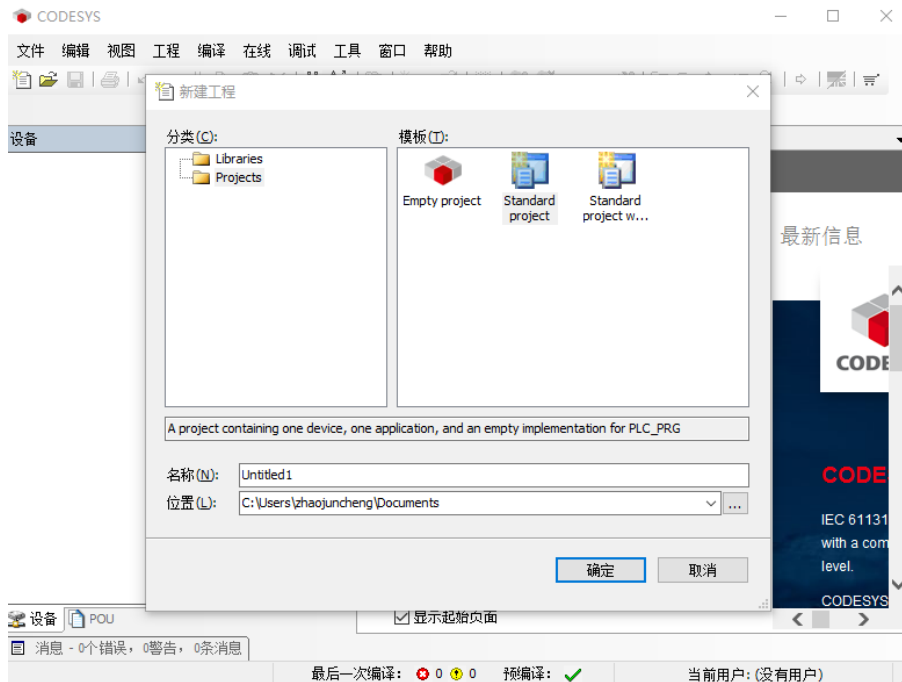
CODESYS

文件 编辑 视图 工程 编译 在线 调试 工具 窗口 帮助

设备

新建工程

分类(C):

Libraries
Projects

模板(T):

Empty project
Standard project
Standard project w...

A project containing one device, one application, and an empty implementation for PLC_PRG

名称(N): Untitled1
位置(L): C:\Users\zhaojuncheng\Documents

确定
取消

最新信息

CODE

CODE

IEC 61131
with a com
level.

CODESYS

设备 POU

显示起始页面

消息 - 0个错误，0警告，0条消息

最后一次编译: 0 0 预编译: 当前用户: (没有用户)